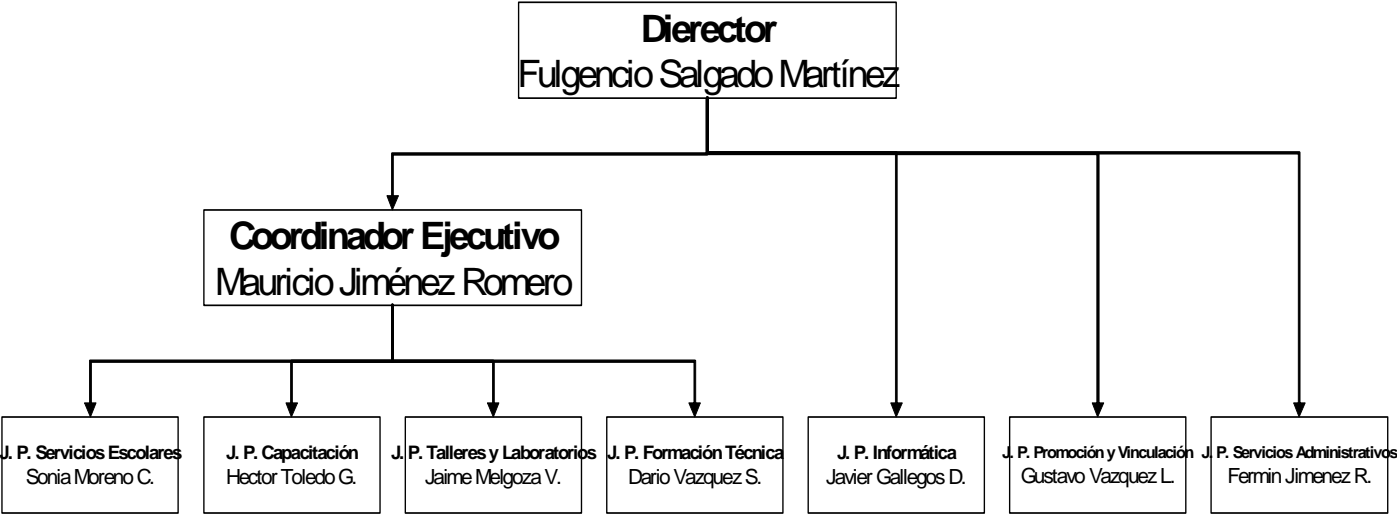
Dierector
Fulgencio Salgado Martínez

Coordinador Ejecutivo
Mauricio Jiménez Romero

J. P. Servicios Escolares
Sonia Moreno C.

J. P. Capacitación
Hector Toledo G.

J. P. Talleres y Laboratorios
Jaime Melgoza V.

J. P. Formación Técnica
Dario Vazquez S.

J. P. Informática
Javier Gallegos D.

J. P. Promoción y Vinculación
Gustavo Vazquez L.

J. P. Servicios Administrativos
Fermin Jimenez R.